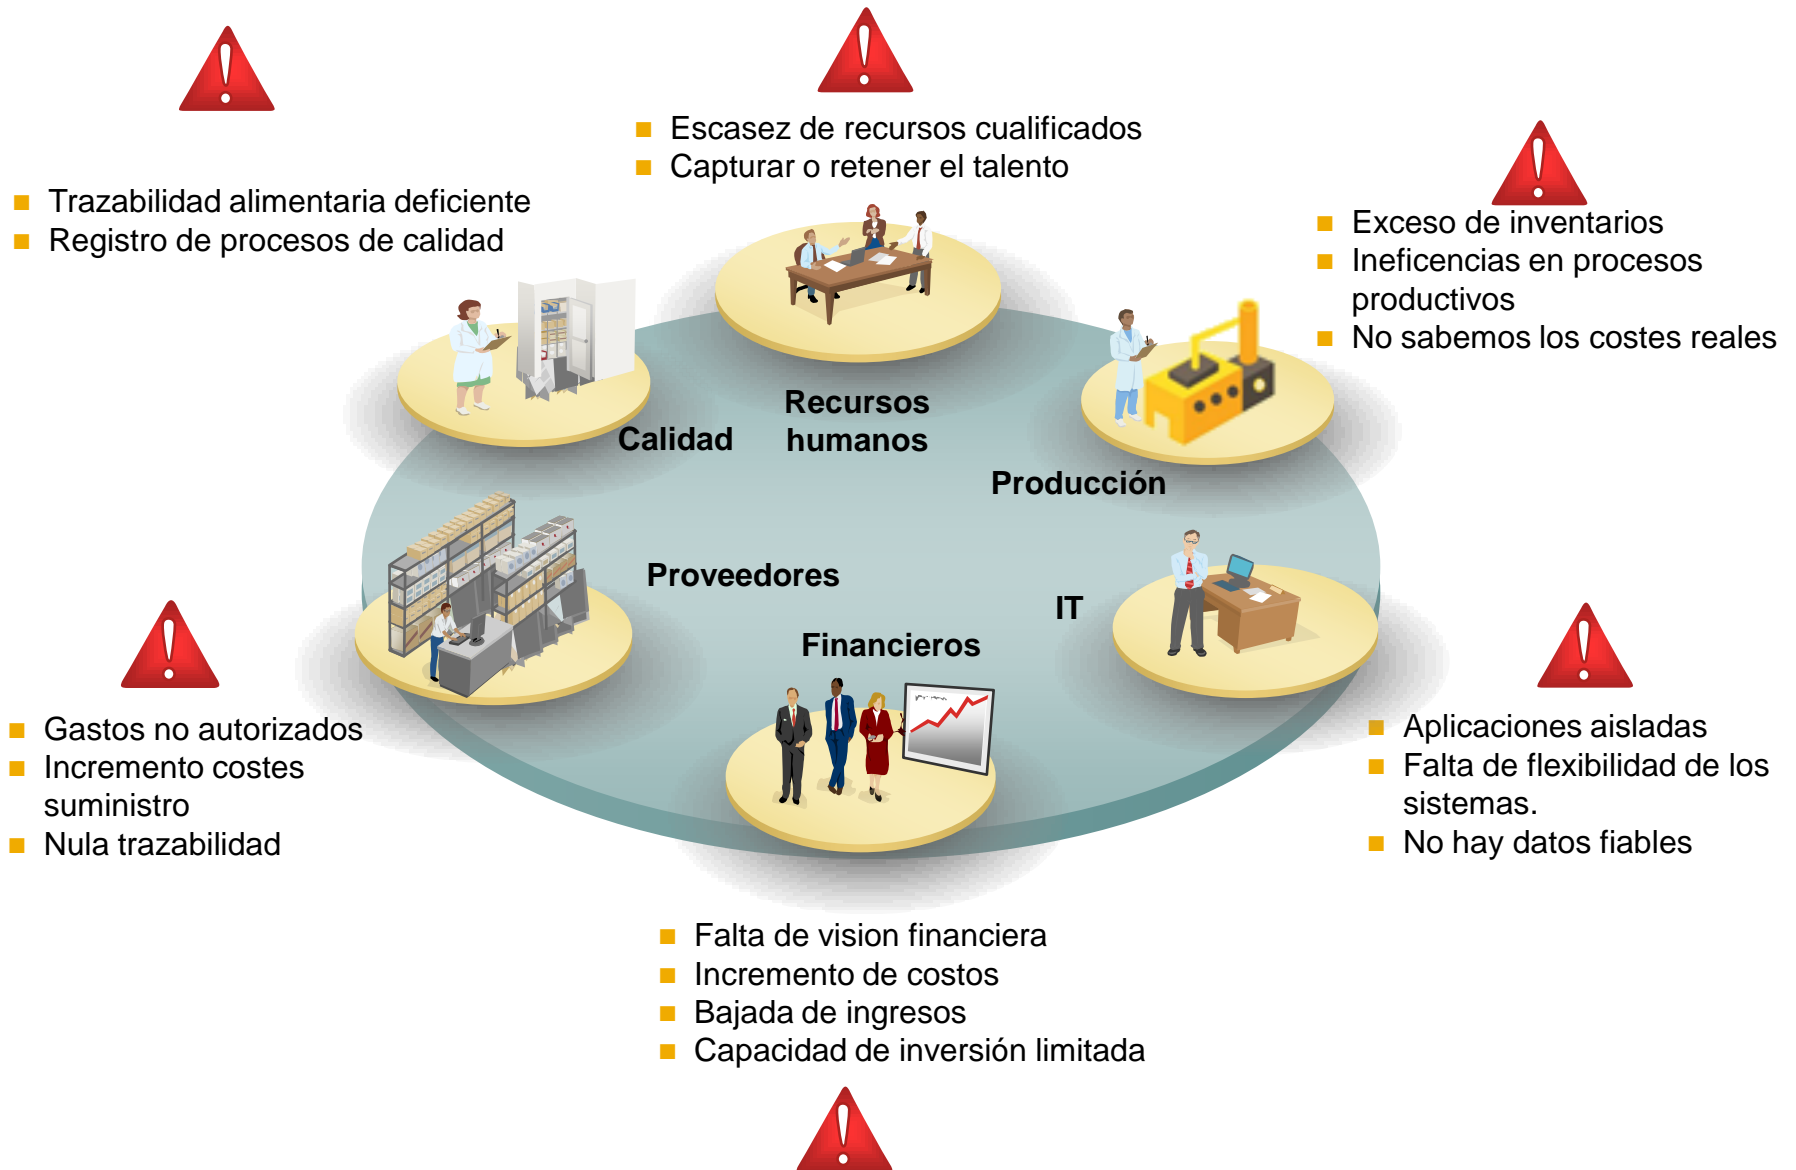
- Escasez de recursos cualificados
- Capturar o retener el talento

- Trazabilidad alimentaria deficiente
- Registro de procesos de calidad

- Exceso de inventarios
- Ineficencias en procesos productivos
- No sabemos los costes reales

Recursos humanos

Calidad

Producción

Proveedores

IT

Financieros

- Gastos no autorizados
- Incremento costes suministro
- Nula trazabilidad

- Aplicaciones aisladas
- Falta de flexibilidad de los sistemas.
- No hay datos fiables

- Falta de vision financiera
- Incremento de costos
- Bajada de ingresos
- Capacidad de inversión limitada